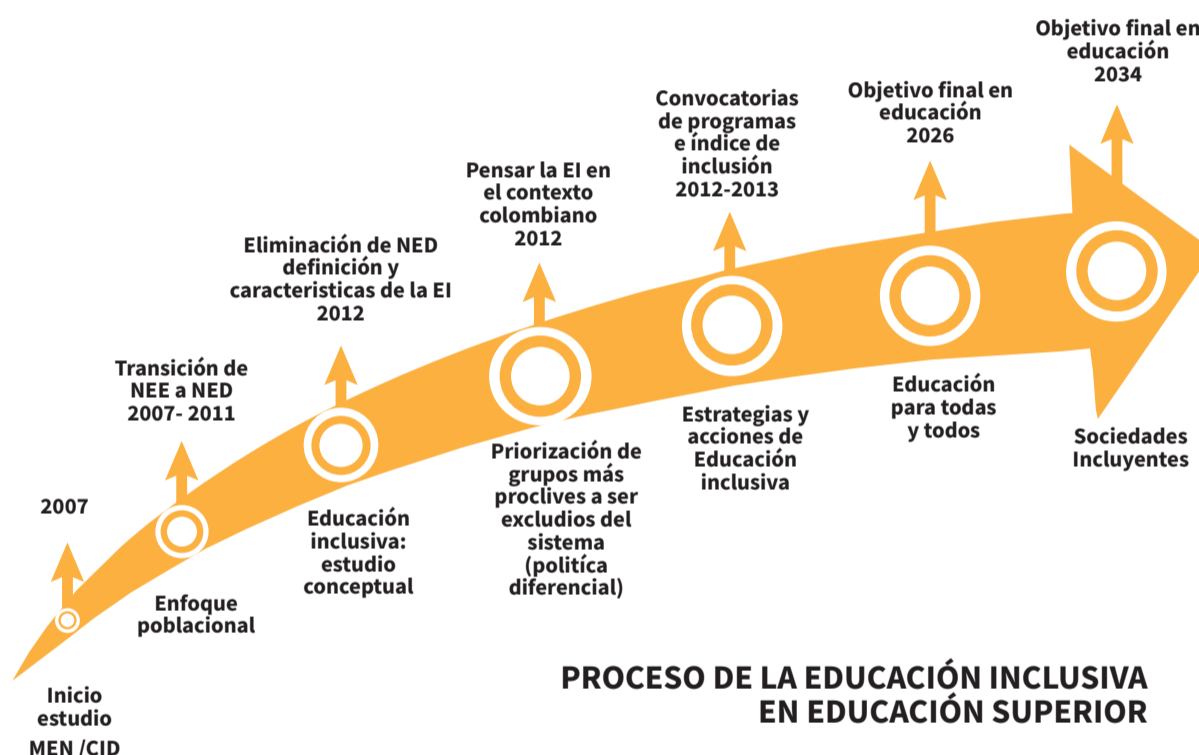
Objetivo final en educación 2034

Objetivo final en educación 2026

Convocatorias de programas e índice de inclusión 2012-2013

Pensar la EI en el contexto colombiano 2012

Eliminación de NED definición y caracteristicas de la EI 2012

Transición de NEE a NED 2007- 2011

2007

Inicio estudio MEN /CID

Enfoque poblacional

Educación inclusiva: estudio conceptual

Priorización de grupos más proclives a ser excludios del sistema (politíca diferencial)

Estrategias y acciones de Educación inclusiva

Educación para todas y todos

Sociedades Incluyentes

PROCESO DE LA EDUCACIÓN INCLUSIVA EN EDUCACIÓN SUPERIOR